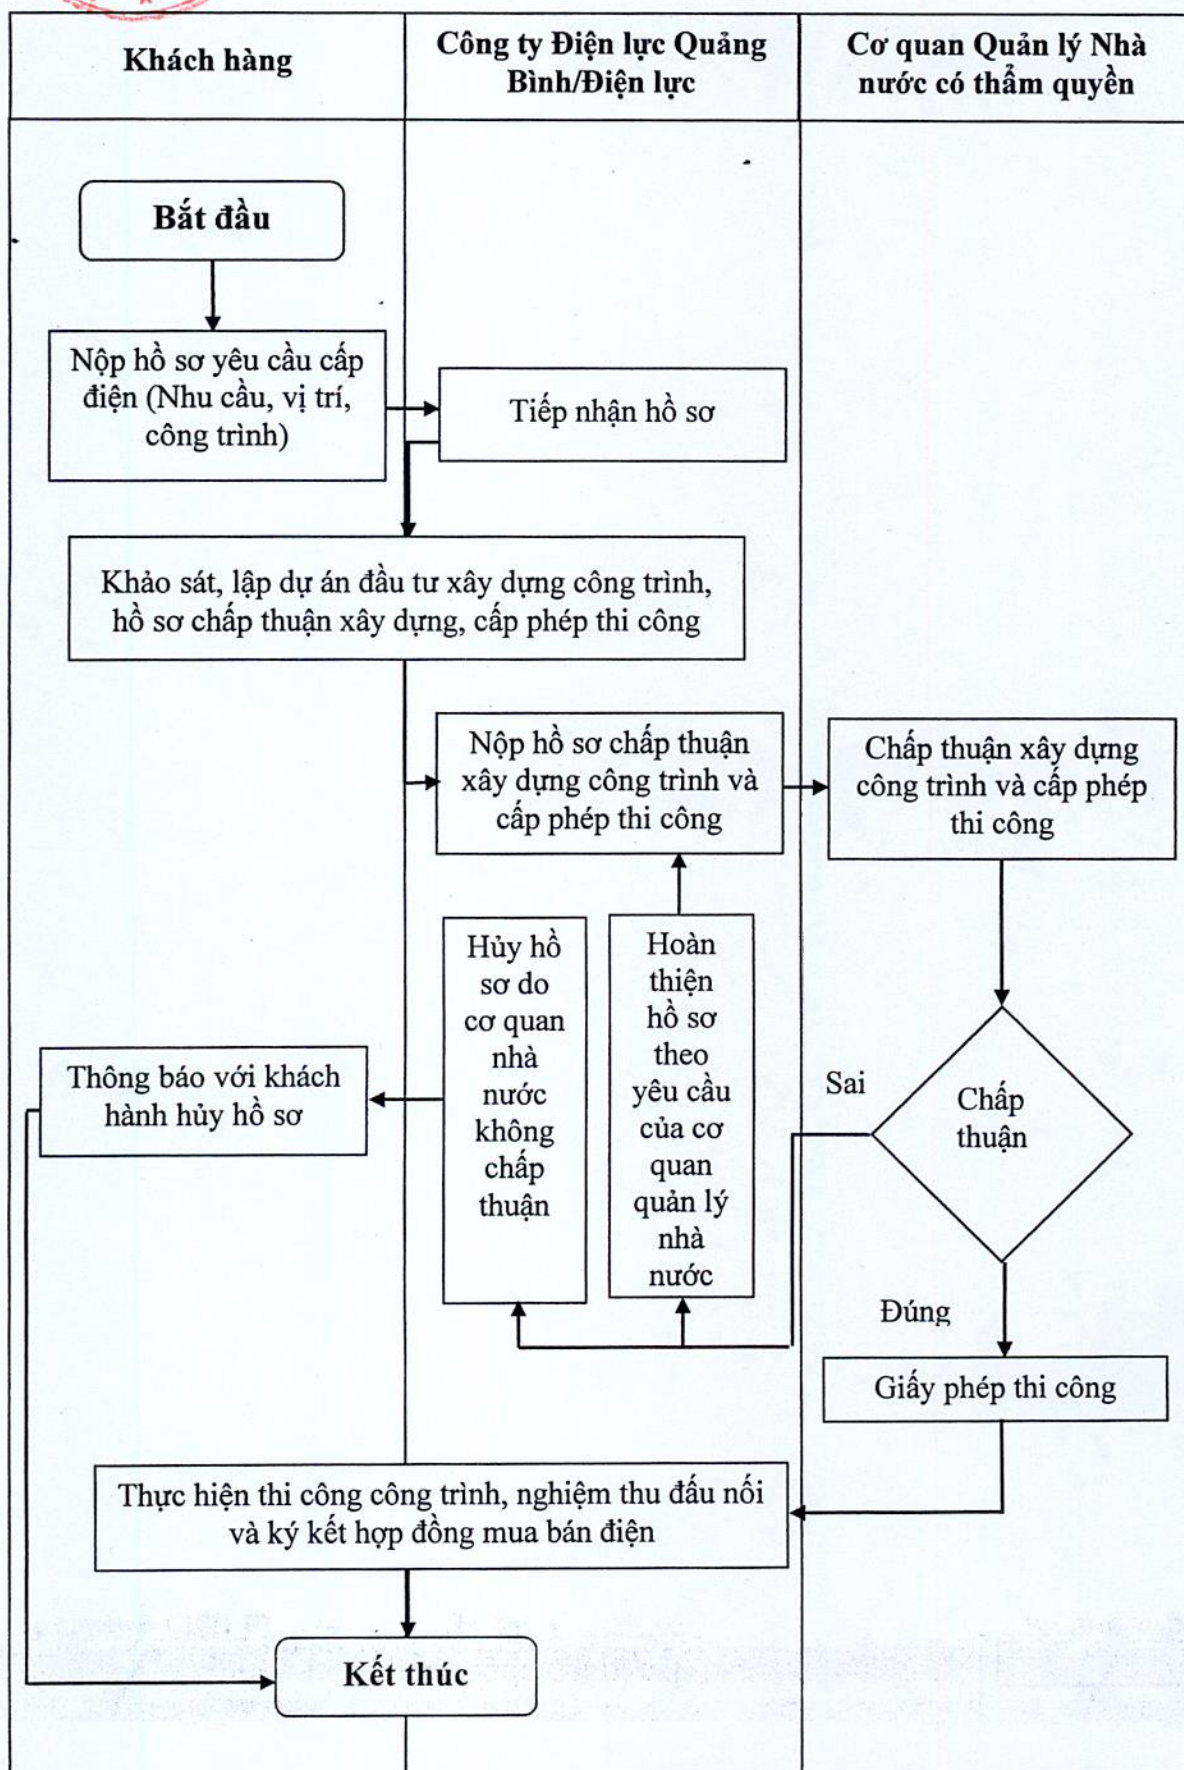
| Khách hàng | Công ty Điện lực Quảng Bình/Điện lực | Cơ quan Quản lý Nhà nước có thẩm quyền |
|---|---|---|

Bắt đầu

Nộp hồ sơ yêu cầu cấp điện (Nhu cầu, vị trí, công trình)

Tiếp nhận hồ sơ

Khảo sát, lập dự án đầu tư xây dựng công trình, hồ sơ chấp thuận xây dựng, cấp phép thi công

Nộp hồ sơ chấp thuận xây dựng công trình và cấp phép thi công

Chấp thuận xây dựng công trình và cấp phép thi công

Hủy hồ sơ do cơ quan nhà nước không chấp thuận

Hoàn thiện hồ sơ theo yêu cầu của cơ quan quản lý nhà nước

Thông báo với khách hành hủy hồ sơ

Sai

Chấp thuận

Đúng

Giấy phép thi công

Thực hiện thi công công trình, nghiệm thu đấu nối và ký kết hợp đồng mua bán điện

Kết thúc